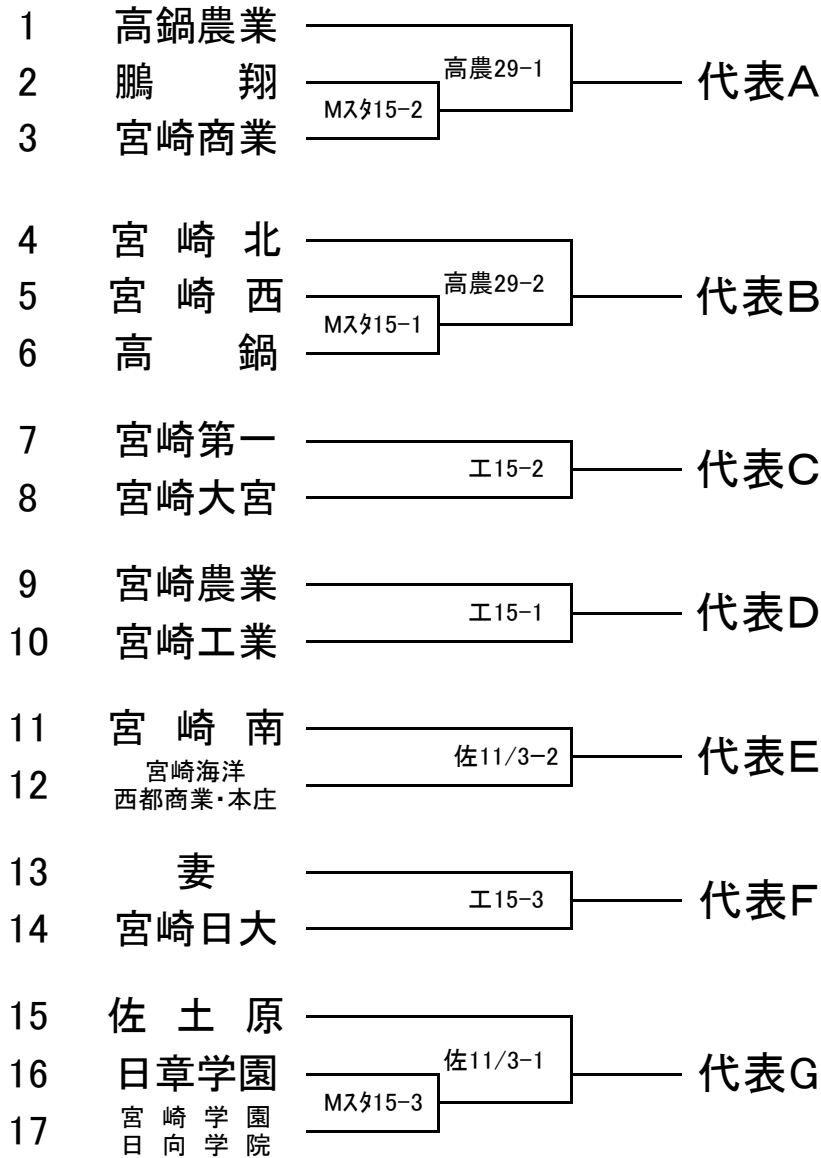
1 高鍋農業
2 鵬 翔
3 宮崎商業
高農29-1
Mスタ15-2
代表A

4 宮 崎 北
5 宮 崎 西
6 高 鍋
高農29-2
Mスタ15-1
代表B

7 宮崎第一
8 宮崎大宮
工15-2
代表C

9 宮崎農業
10 宮崎工業
工15-1
代表D

11 宮 崎 南
12 宮崎海洋 西都商業・本庄
佐11/3-2
代表E

13 妻
14 宮崎日大
工15-3
代表F

15 佐 土 原
16 日章学園
17 宮 崎 学 園 日 向 学 院
佐11/3-1
Mスタ15-3
代表G